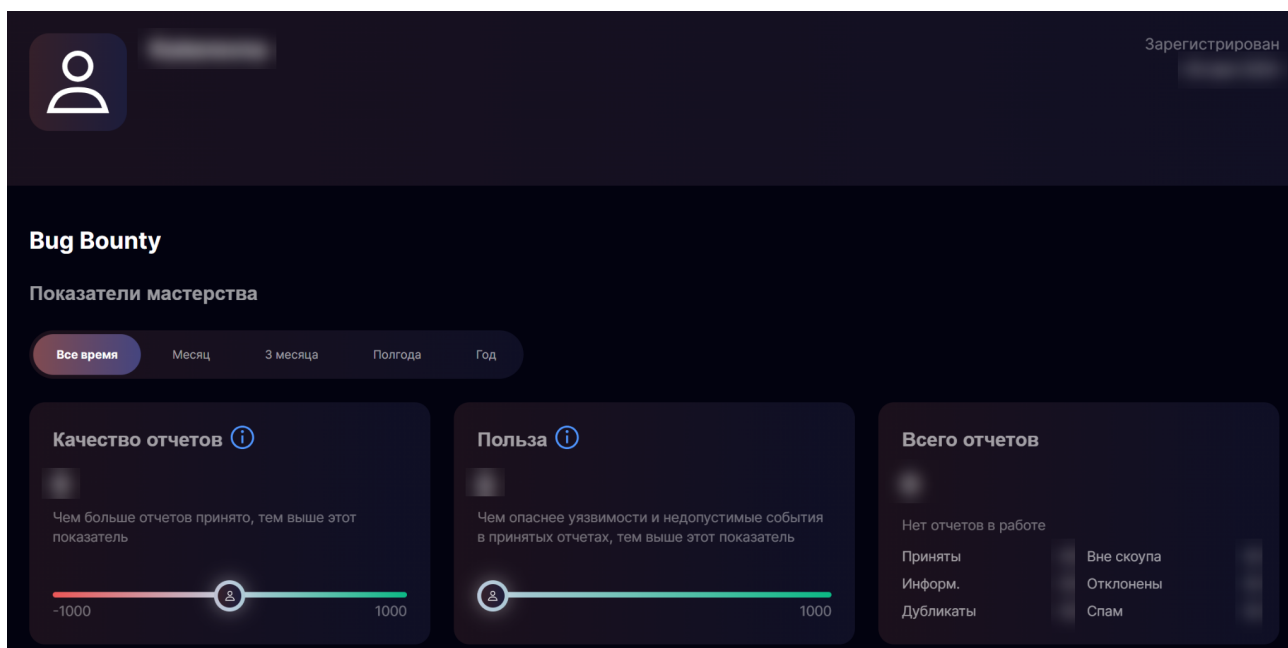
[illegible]

Зарегистрирован
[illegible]

Bug Bounty

Показатели мастерства

Все время
Месяц
3 месяца
Полгода
Год

Качество отчетов
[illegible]
Чем больше отчетов принято, тем выше этот показатель
-1000
1000

Польза
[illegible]
Чем опаснее уязвимости и недопустимые события в принятых отчетах, тем выше этот показатель
1000

Всего отчетов
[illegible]
Нет отчетов в работе
Приняты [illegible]
Вне скоупа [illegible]
Информ. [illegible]
Отклонены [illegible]
Дубликаты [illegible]
Спам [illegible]